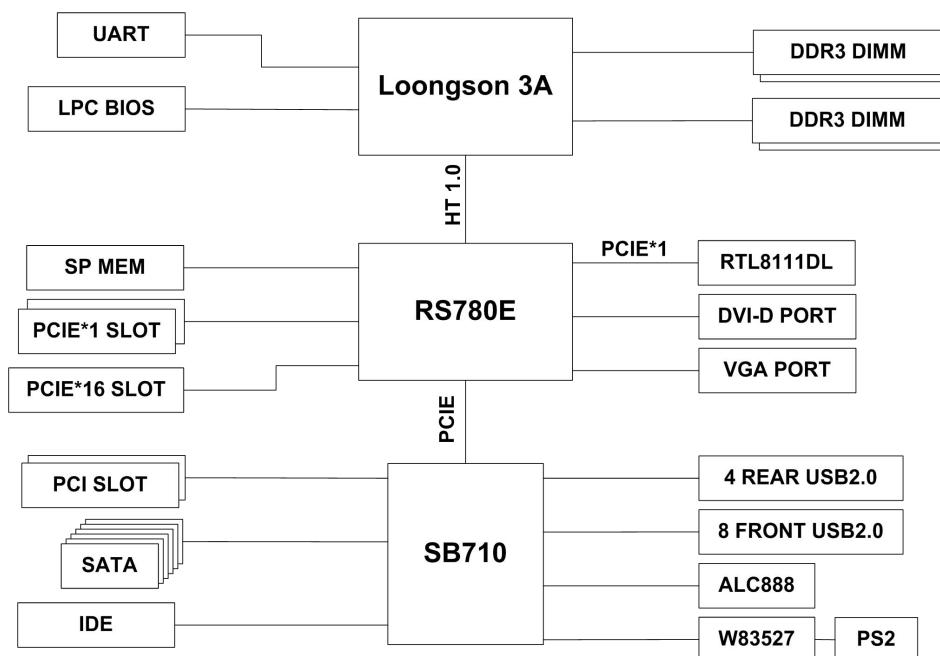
UART
LPC BIOS
Loongson 3A
DDR3 DIMM
DDR3 DIMM
HT 1.0
SP MEM
PCIE*1 SLOT
PCIE*16 SLOT
RS780E
PCIE*1
RTL8111DL
DVI-D PORT
VGA PORT
PCIE
PCI SLOT
SATA
IDE
SB710
4 REAR USB2.0
8 FRONT USB2.0
ALC888
W83527
PS2